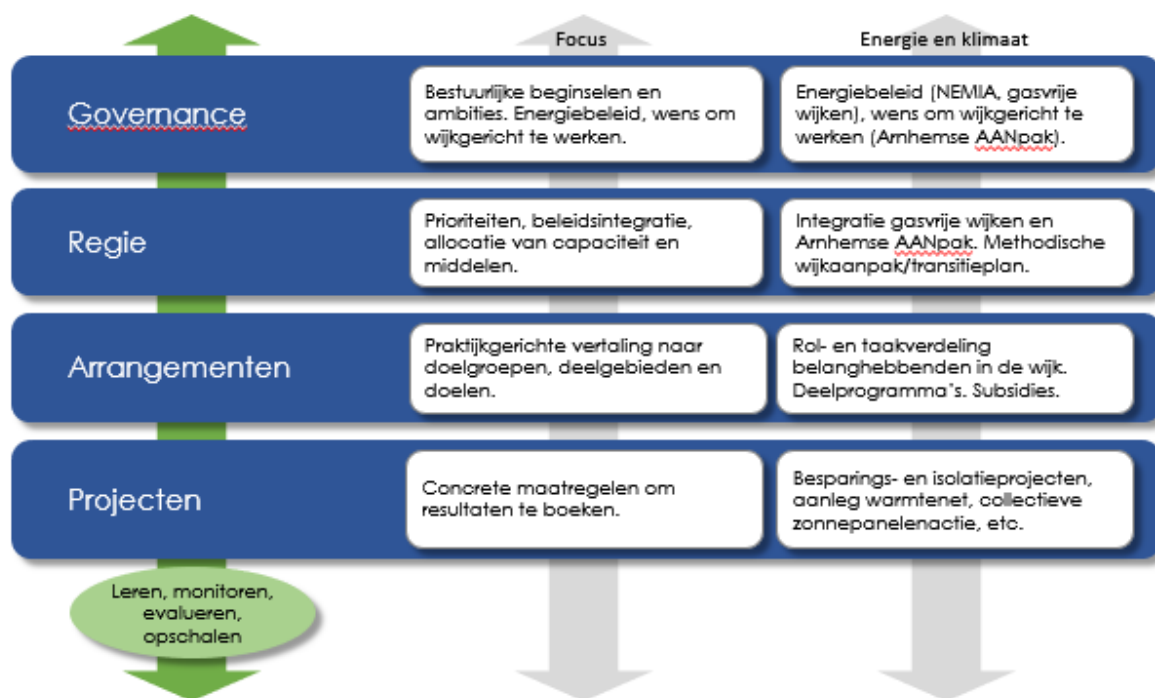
| | Focus | Energie en klimaat |
|---|---|---|
| Governance | Bestuurlijke beginselen en ambities. Energiebeleid, wens om wijkgericht te werken. | Energiebeleid (NEMIA, gasvrije wijken), wens om wijkgericht te werken (Arnhemse AANpak). |
| Regie | Prioriteiten, beleidsintegratie, allocatie van capaciteit en middelen. | Integratie gasvrije wijken en Arnhemse AANpak. Methodische wijkaanpak/transitieplan. |
| Arrangementen | Praktijkgerichte vertaling naar doelgroepen, deelgebieden en doelen. | Rol- en taakverdeling belanghebbenden in de wijk. Deelprogramma's. Subsidies. |
| Projecten | Concrete maatregelen om resultaten te boeken. | Besparings- en isolatieprojecten, aanleg warmtenet, collectieve zonnepanelenactie, etc. |

Leren, monitoren, evalueren, opschalen